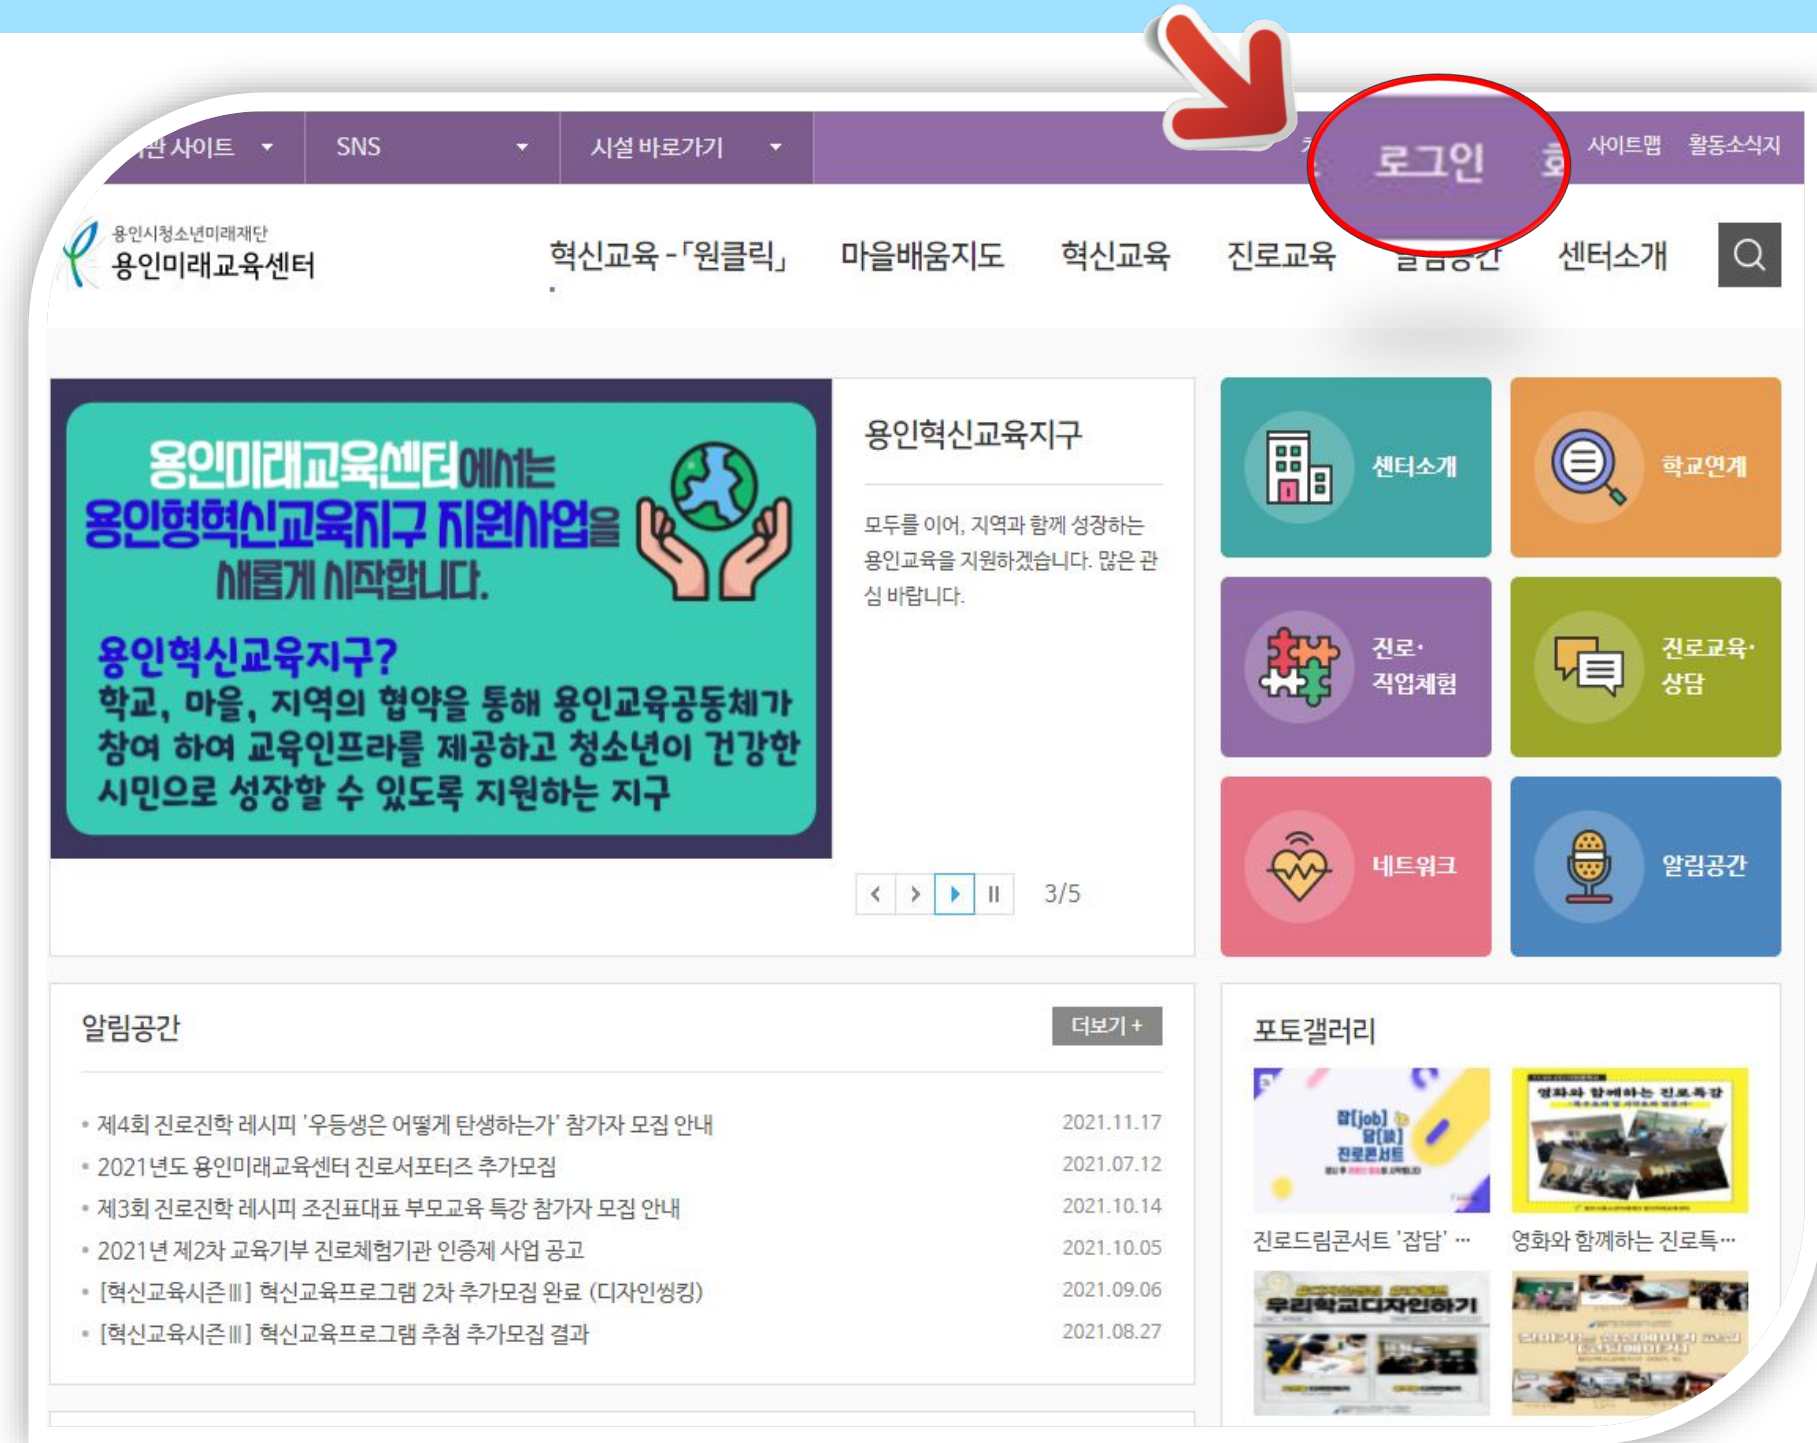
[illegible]관 사이트 SNS 시설 바로가기 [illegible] 로그인 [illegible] 사이트맵 활동소식지

용인시청소년미래재단
용인미래교육센터

혁신교육 -「원클릭」 마을배움지도 혁신교육 진로교육 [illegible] 센터소개

용인미래교육센터에서는
용인형혁신교육지구 지원사업을
새롭게 시작합니다.

용인혁신교육지구?
학교, 마을, 지역의 협약을 통해 용인교육공동체가 참여 하여 교육인프라를 제공하고 청소년이 건강한 시민으로 성장할 수 있도록 지원하는 지구

용인혁신교육지구

모두를 이어, 지역과 함께 성장하는 용인교육을 지원하겠습니다. 많은 관심 바랍니다.

3/5

센터소개
학교연계
진로·직업체험
진로교육·상담
네트워크
알림공간

알림공간 더보기 +

- 제4회 진로진학 레시피 '우등생은 어떻게 탄생하는가' 참가자 모집 안내 2021.11.17
- 2021년도 용인미래교육센터 진로서포터즈 추가모집 2021.07.12
- 제3회 진로진학 레시피 조진표대표 부모교육 특강 참가자 모집 안내 2021.10.14
- 2021년 제2차 교육기부 진로체험기관 인증제 사업 공고 2021.10.05
- [혁신교육시즌Ⅲ] 혁신교육프로그램 2차 추가모집 완료 (디자인씽킹) 2021.09.06
- [혁신교육시즌Ⅲ] 혁신교육프로그램 추첨 추가모집 결과 2021.08.27

포토갤러리

잡[job]담[談] 진로콘서트
진로드림콘서트 '잡담' ···
영화와 함께하는 진로특강
영화와 함께하는 진로특···
우리학교디자인하기
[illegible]